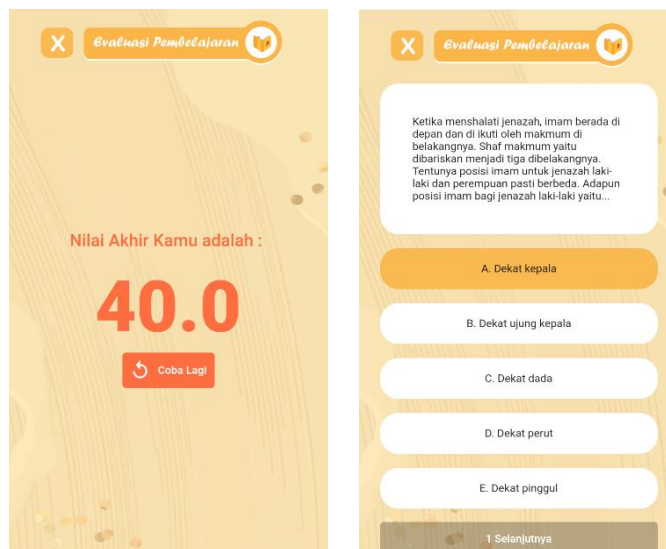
X Evaluasi Pembelajaran

Nilai Akhir Kamu adalah :

40.0

Coba Lagi

X Evaluasi Pembelajaran

Ketika menshalati jenazah, imam berada di depan dan di ikuti oleh makmum di belakangnya. Shaf makmum yaitu dibariskan menjadi tiga dibelakangnya. Tentunya posisi imam untuk jenazah laki-laki dan perempuan pasti berbeda. Adapun posisi imam bagi jenazah laki-laki yaitu...

A. Dekat kepala

B. Dekat ujung kepala

C. Dekat dada

D. Dekat perut

E. Dekat pinggul

1 Selanjutnya